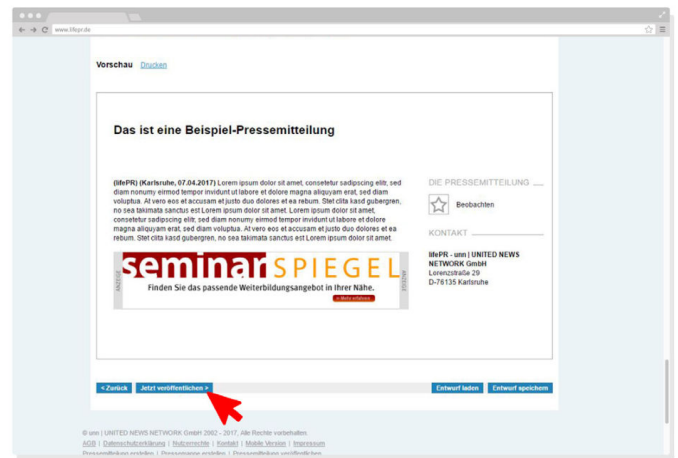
www.lifepr.de

Vorschau Drucken

Das ist eine Beispiel-Pressemitteilung

(lifePR) (Karlsruhe, 07.04.2017) Lorem ipsum dolor sit amet, consetetur sadipscing elitr, sed diam nonumy eirmod tempor invidunt ut labore et dolore magna aliquyam erat, sed diam voluptua. At vero eos et accusam et justo duo dolores et ea rebum. Stet clita kasd gubergren, no sea takimata sanctus est Lorem ipsum dolor sit amet. Lorem ipsum dolor sit amet, consetetur sadipscing elitr, sed diam nonumy eirmod tempor invidunt ut labore et dolore magna aliquyam erat, sed diam voluptua. At vero eos et accusam et justo duo dolores et ea rebum. Stet clita kasd gubergren, no sea takimata sanctus est Lorem ipsum dolor sit amet.

ANZEIGE seminarSPIEGEL ANZEIGE
Finden Sie das passende Weiterbildungsangebot in Ihrer Nähe.
» Mehr erfahren

DIE PRESSEMITTEILUNG

Beobachten

KONTAKT

lifePR - unn | UNITED NEWS NETWORK GmbH
Lorenzstraße 29
D-76135 Karlsruhe

< Zurück Jetzt veröffentlichen > Entwurf laden Entwurf speichern

© unn | UNITED NEWS NETWORK GmbH 2002 - 2017, Alle Rechte vorbehalten
AGB | Datenschutzerklärung | Nutzerrechte | Kontakt | Mobile Version | Impressum
Pressemitteilung erstellen | Pressemappe erstellen | Pressemitteilungen veröffentlichen